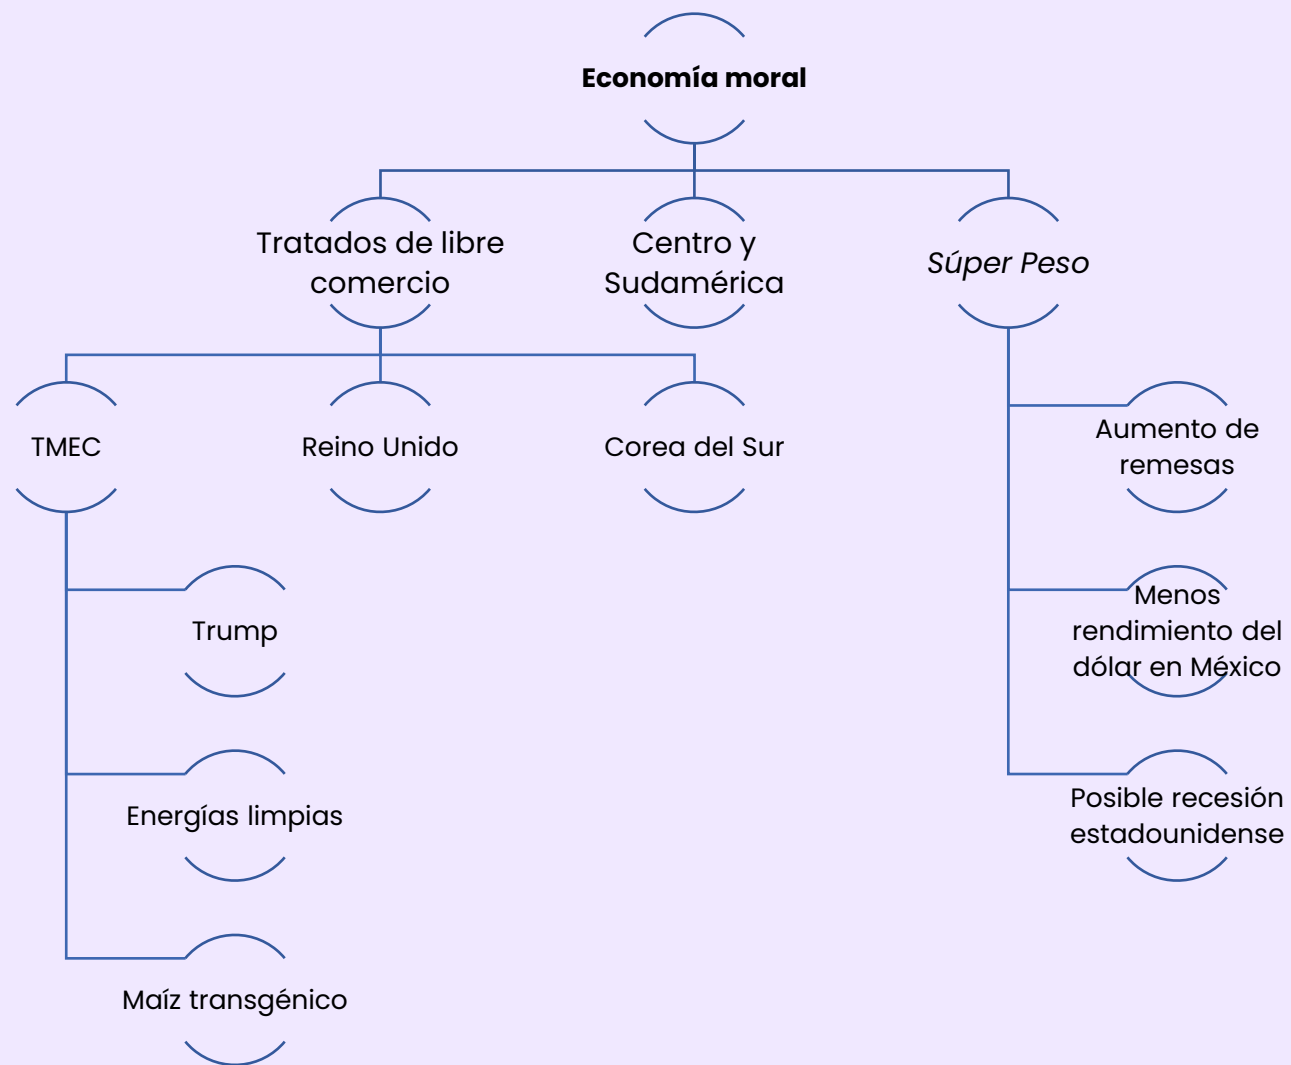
**Economía moral**

Tratados de libre comercio

Centro y Sudamérica

*Súper Peso*

TMEC

Reino Unido

Corea del Sur

Aumento de remesas

Trump

Menos rendimiento del dólar en México

Energías limpias

Posible recesión estadounidense

Maíz transgénico